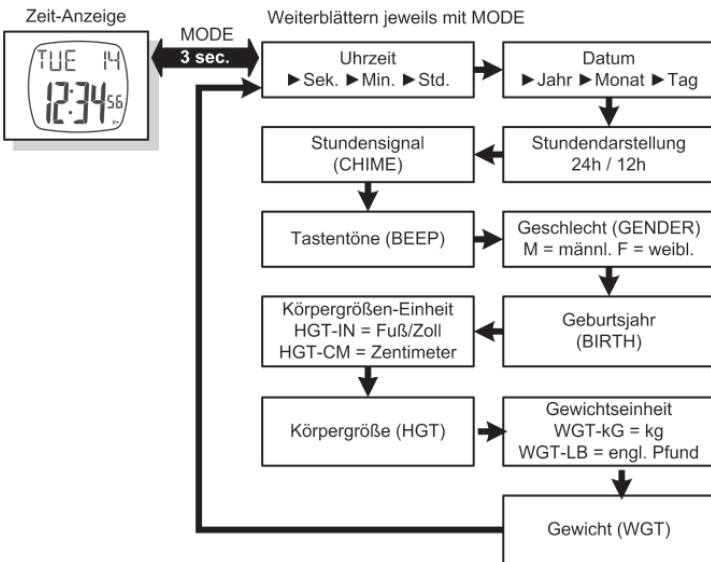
Zeit-Anzeige

TUE 14
12:34 56

MODE
3 sec.

Weiterblättern jeweils mit MODE

Uhrzeit
►Sek. ►Min. ►Std.

Datum
►Jahr ►Monat ►Tag

Stundensignal (CHIME)

Stundendarstellung 24h / 12h

Tastentöne (BEEP)

Geschlecht (GENDER)
M = männl. F = weibl.

Körpergrößen-Einheit
HGT-IN = Fuß/Zoll
HGT-CM = Zentimeter

Geburtsjahr (BIRTH)

Körpergröße (HGT)

Gewichtseinheit
WGT-kG = kg
WGT-LB = engl. Pfund

Gewicht (WGT)